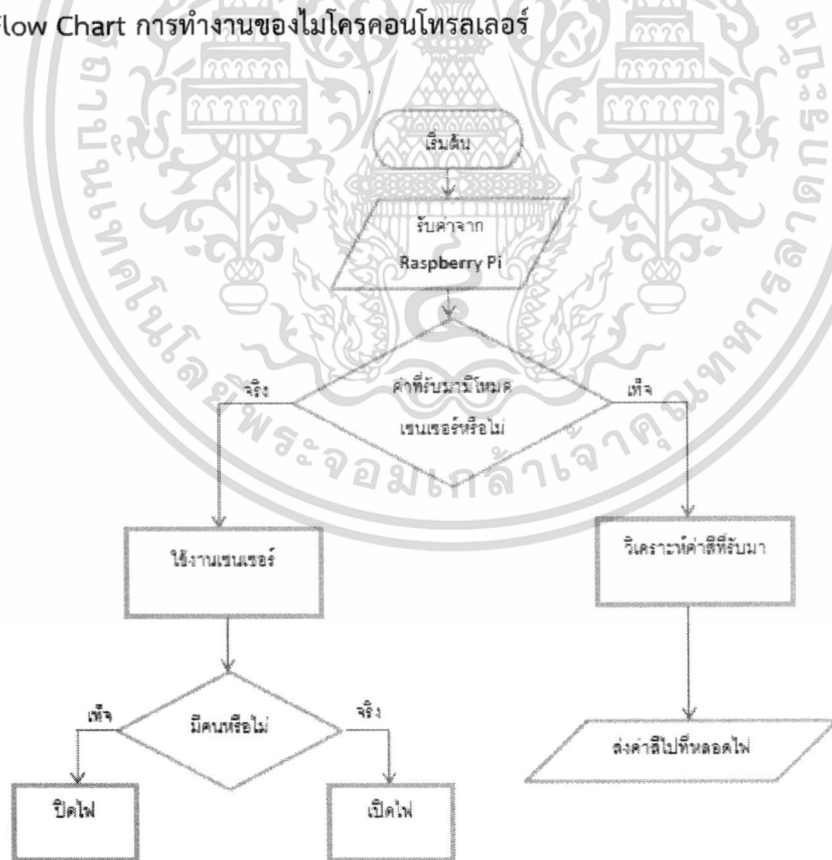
Flow Chart การทำงานของไมโครคอนโทรลเลอร์

เริ่มต้น

รับค่าจาก Raspberry Pi

ค่าที่รับมามีโหมดเซนเซอร์หรือไม่

จริง

เท็จ

ใช้งานเซนเซอร์

วิเคราะห์ค่าสีที่รับมา

มีคนหรือไม่

เท็จ

จริง

ส่งค่าสีไปที่หลอดไฟ

ปิดไฟ

เปิดไฟ